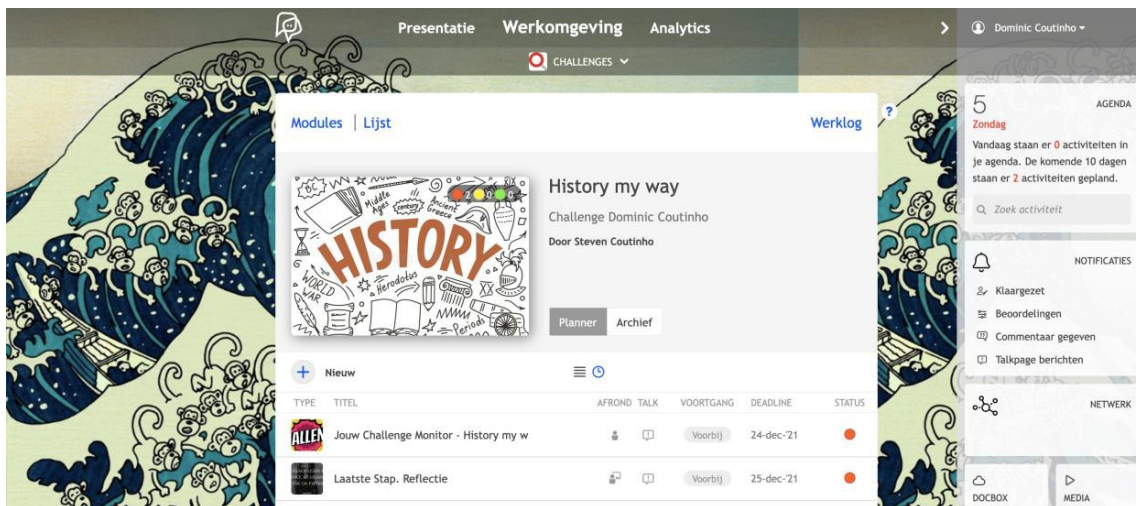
Presentatie Werkomgeving Analytics

CHALLENGES

Dominic Coutinho

Modules | Lijst

Werklog

?

BC Middle Ages Century Ancient Greece HISTORY WORLD WAR Herodotus XX Periods

History my way

Challenge Dominic Coutinho

Door Steven Coutinho

Planner Archief

Nieuw

| TYPE | TITEL | AFROND | TALK | VOORTGANG | DEADLINE | STATUS |
|---|---|---|---|---|---|---|
| ALLEN | Jouw Challenge Monitor - History my w | | | Voorbij | 24-dec-'21 | |
| | Laatste Stap. Reflectie | | | Voorbij | 25-dec-'21 | |

5
Zondag

AGENDA

Vandaag staan er 0 activiteiten in je agenda. De komende 10 dagen staan er 2 activiteiten gepland.

Zoek activiteit

NOTIFICATIES

Klaargezet

Beoordelingen

Commentaar gegeven

Talkpage berichten

NETWERK

DOCBOX

MEDIA